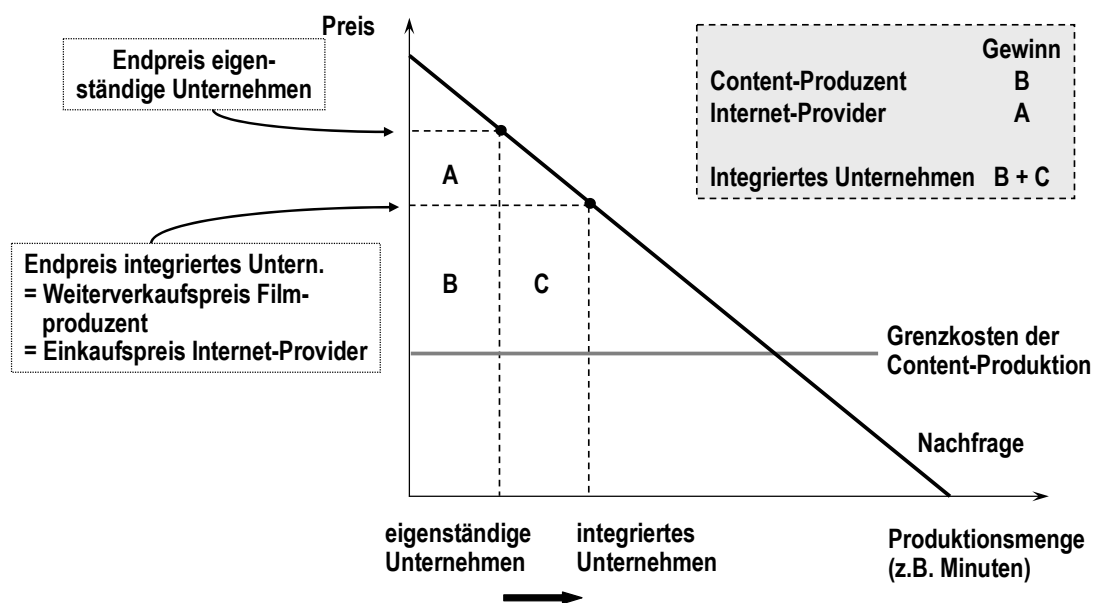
Preis

Endpreis eigenständige Unternehmen

| | Gewinn |
|---|---|
| Content-Produzent | B |
| Internet-Provider | A |
| Integriertes Unternehmen | B + C |

A

B

C

Endpreis integriertes Untern.
= Weiterverkaufspreis Filmproduzent
= Einkaufspreis Internet-Provider

Grenzkosten der Content-Produktion

Nachfrage

eigenständige Unternehmen

integriertes Unternehmen

Produktionsmenge (z.B. Minuten)